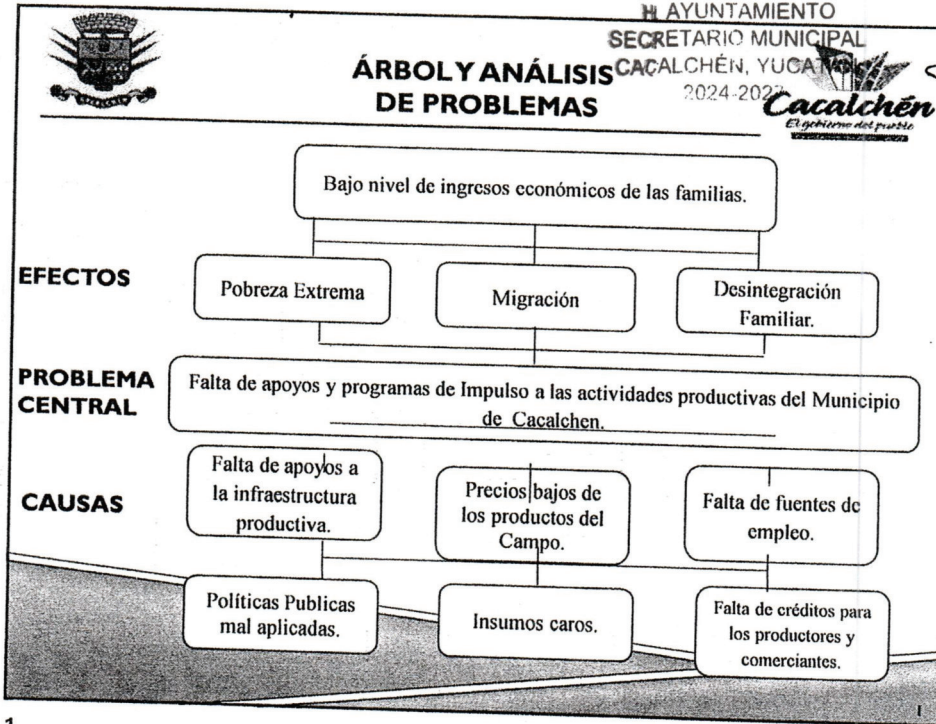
H. AYUNTAMIENTO
SECRETARIO MUNICIPAL
CACALCHÉN, YUCATÁN
2024-2027

ÁRBOL Y ANÁLISIS DE PROBLEMAS

Cacalchén
El gobierno del pueblo

Bajo nivel de ingresos económicos de las familias.

EFECTOS

Pobreza Extrema

Migración

Desintegración Familiar.

PROBLEMA CENTRAL

Falta de apoyos y programas de Impulso a las actividades productivas del Municipio de Cacalchen.

CAUSAS

Falta de apoyos a la infraestructura productiva.

Precios bajos de los productos del Campo.

Falta de fuentes de empleo.

Políticas Publicas mal aplicadas.

Insumos caros.

Falta de créditos para los productores y comerciantes.

1

1